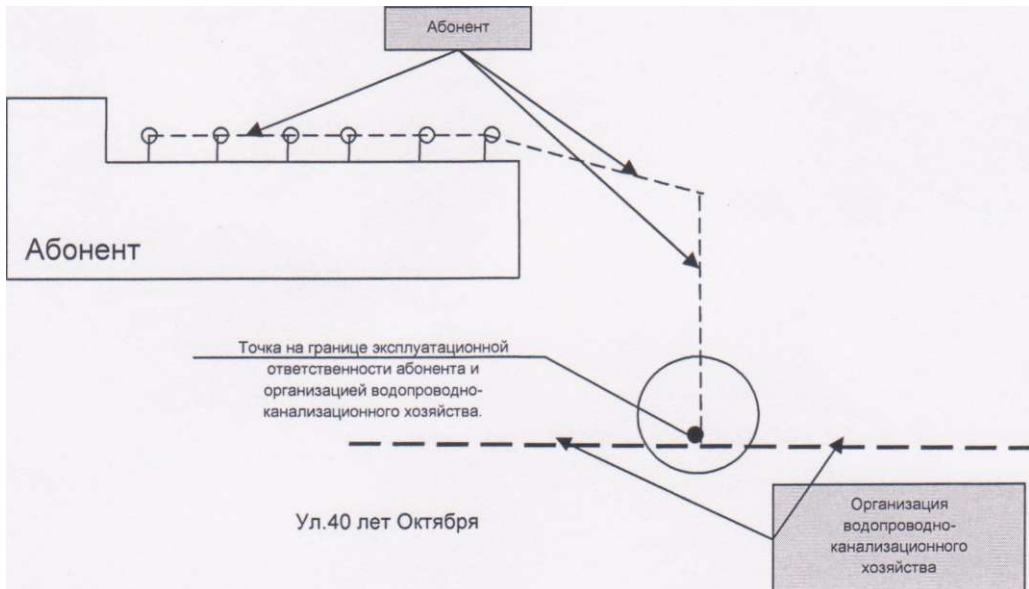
Абонент

Абонент

Точка на границе эксплуатационной ответственности абонента и организацией водопроводно-канализационного хозяйства.

Ул.40 лет Октября

Организация водопроводно-канализационного хозяйства